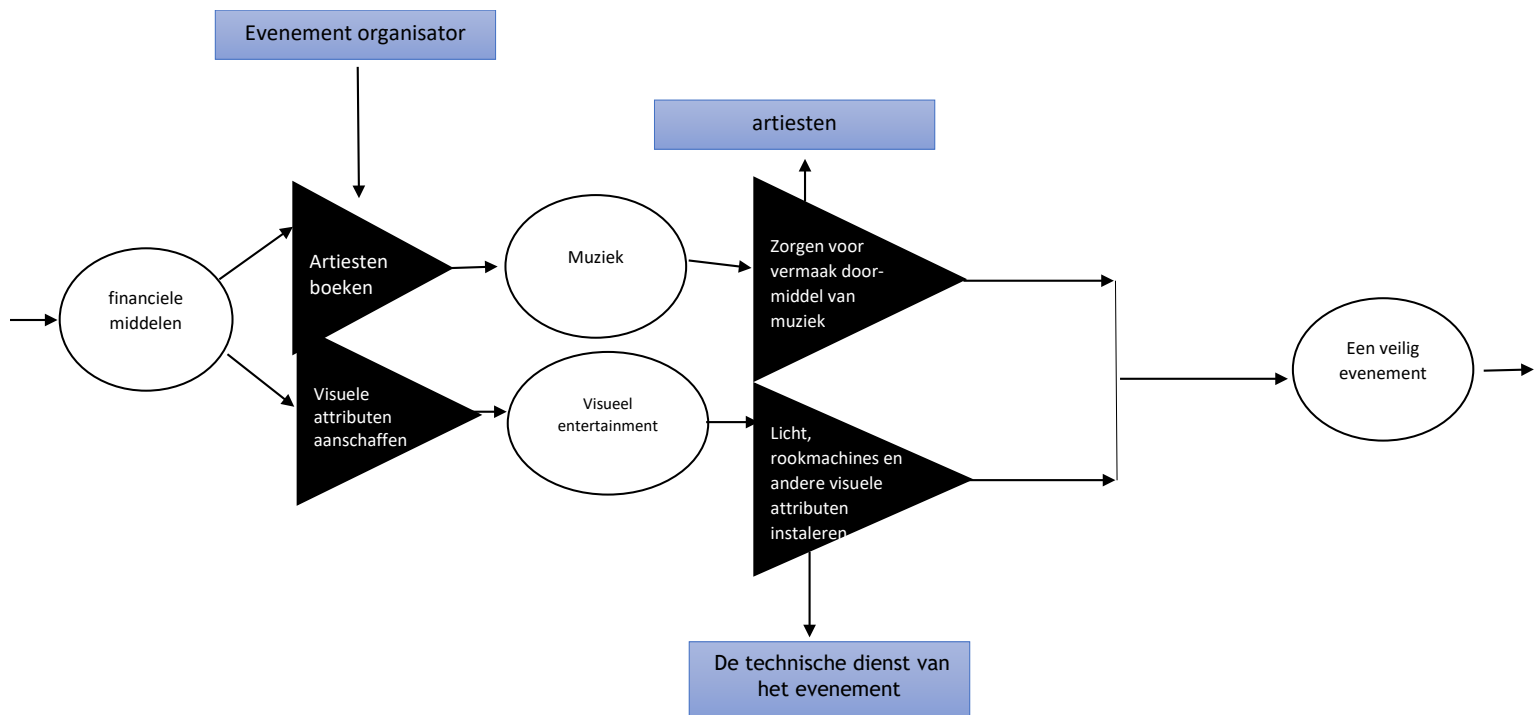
Evenement organisator

artiesten

financiele middelen

Artiesten boeken

Muziek

Zorgen voor vermaak doormiddel van muziek

Visuele attributen aanschaffen

Visueel entertainment

Licht, rookmachines en andere visuele attributen instaleren

Een veilig evenement

De technische dienst van het evenement